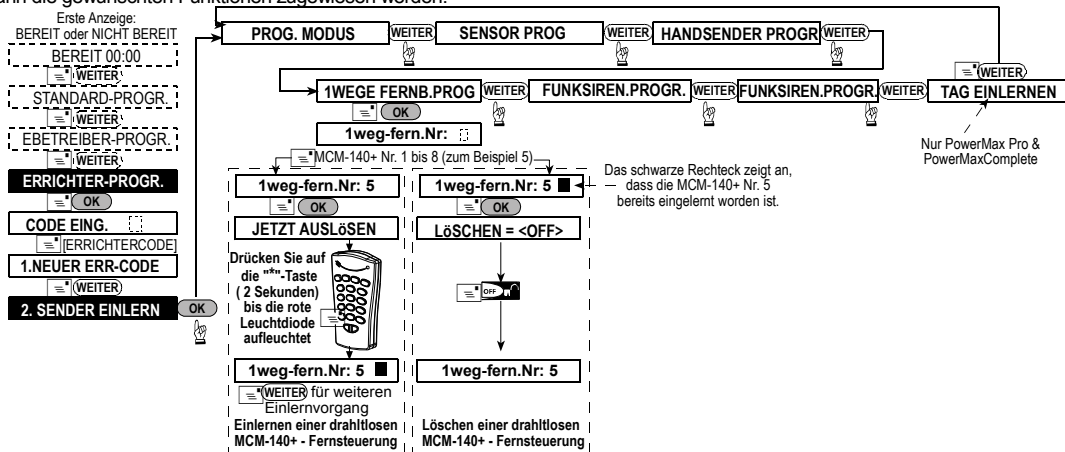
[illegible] die gewünschten Funktionen zugewiesen werden.

Erste Anzeige:
BEREIT oder NICHT BEREIT

BEREIT 00:00

WEITER

STANDARD-PROGR.

WEITER

EBETREIBER-PROGR.

WEITER

ERRICHTER-PROGR.

OK

CODE EING.

[ERRICHTERCODE]

1.NEUER ERR-CODE

WEITER

2. SENDER EINLERN

OK

PROG. MODUS

WEITER

SENSOR PROG

WEITER

HANDSENDER PROGR

WEITER

1WEGE FERNB.PROG

WEITER

FUNKSIREN.PROGR.

WEITER

FUNKSIREN.PROGR.

WEITER

TAG EINLERNEN

WEITER

Nur PowerMax Pro & PowerMaxComplete

OK

1weg-fern.Nr:

MCM-140+ Nr. 1 bis 8 (zum Beispiel 5)

1weg-fern.Nr: 5

OK

JETZT AUSLöSEN

Drücken Sie auf die "*"-Taste ( 2 Sekunden) bis die rote Leuchtdiode aufleuchtet

1weg-fern.Nr: 5

WEITER für weiteren Einlernvorgang

Einlernen einer drahtlosen MCM-140+ - Fernsteuerung

1weg-fern.Nr: 5

Das schwarze Rechteck zeigt an, dass die MCM-140+ Nr. 5 bereits eingelernt worden ist.

OK

LöSCHEN = <OFF>

OFF

1weg-fern.Nr: 5

Löschen einer drahtlosen MCM-140+ - Fernsteuerung